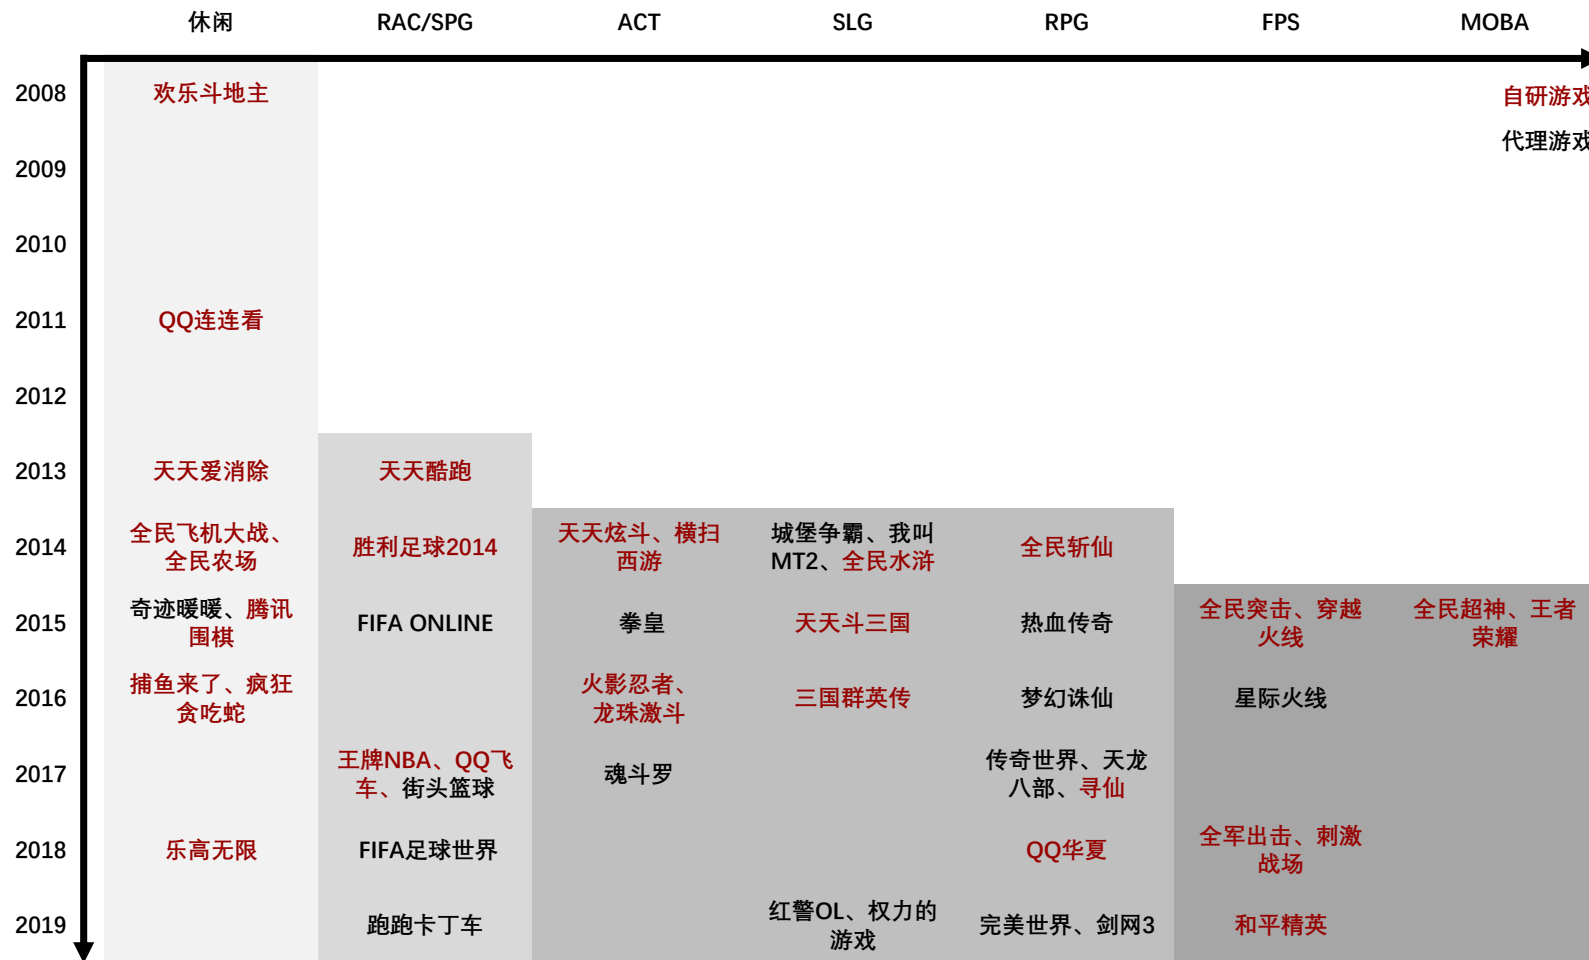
| | 休闲 | RAC/SPG | ACT | SLG | RPG | FPS | MOBA |
|---|---|---|---|---|---|---|---|
| 2008 | 欢乐斗地主 | | | | | | 自研游戏 代理游戏 |
| 2009 | | | | | | | |
| 2010 | | | | | | | |
| 2011 | QQ连连看 | | | | | | |
| 2012 | | | | | | | |
| 2013 | 天天爱消除 | 天天酷跑 | | | | | |
| 2014 | 全民飞机大战、全民农场 | 胜利足球2014 | 天天炫斗、横扫西游 | 城堡争霸、我叫MT2、全民水浒 | 全民斩仙 | | |
| 2015 | 奇迹暖暖、腾讯围棋 | FIFA ONLINE | 拳皇 | 天天斗三国 | 热血传奇 | 全民突击、穿越火线 | 全民超神、王者荣耀 |
| 2016 | 捕鱼来了、疯狂贪吃蛇 | | 火影忍者、龙珠激斗 | 三国群英传 | 梦幻诛仙 | 星际火线 | |
| 2017 | | 王牌NBA、QQ飞车、街头篮球 | 魂斗罗 | | 传奇世界、天龙八部、寻仙 | | |
| 2018 | 乐高无限 | FIFA足球世界 | | | QQ华夏 | 全军出击、刺激战场 | |
| 2019 | | 跑跑卡丁车 | | 红警OL、权力的游戏 | 完美世界、剑网3 | 和平精英 | |